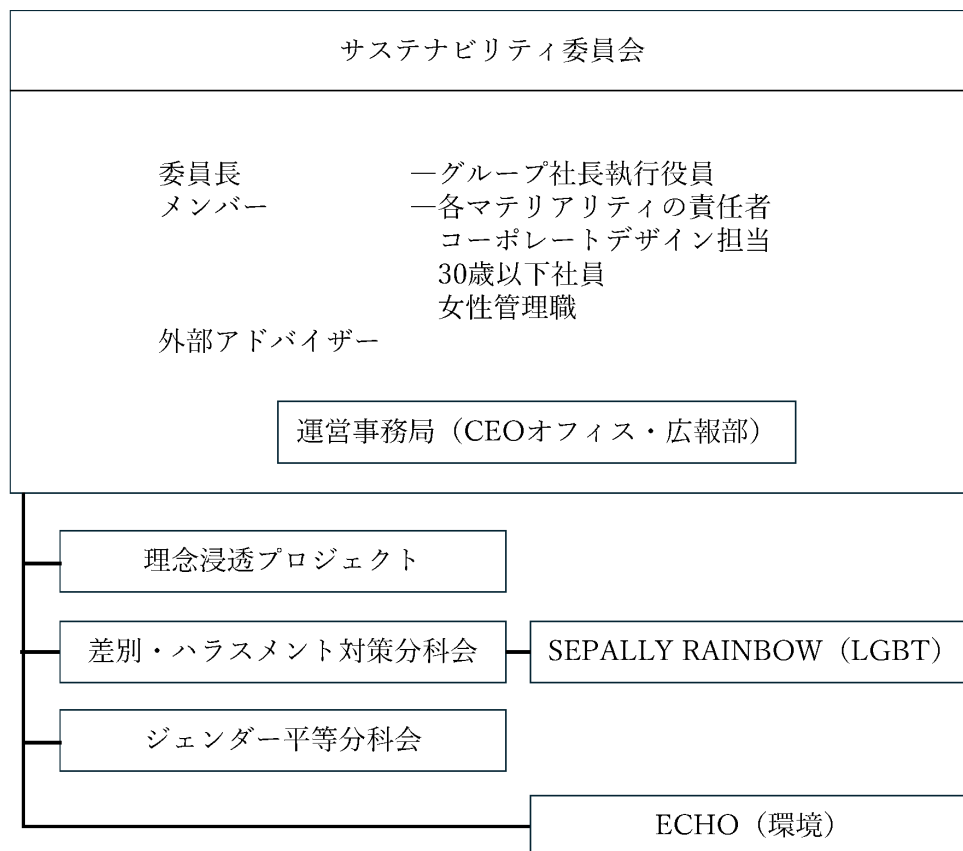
サステナビリティ委員会

委員長　—グループ社長執行役員
メンバー　—各マテリアリティの責任者
コーポレートデザイン担当
30歳以下社員
女性管理職
外部アドバイザー

運営事務局（CEOオフィス・広報部）

理念浸透プロジェクト

差別・ハラスメント対策分科会

SEPALLY RAINBOW（LGBT）

ジェンダー平等分科会

ECHO（環境）